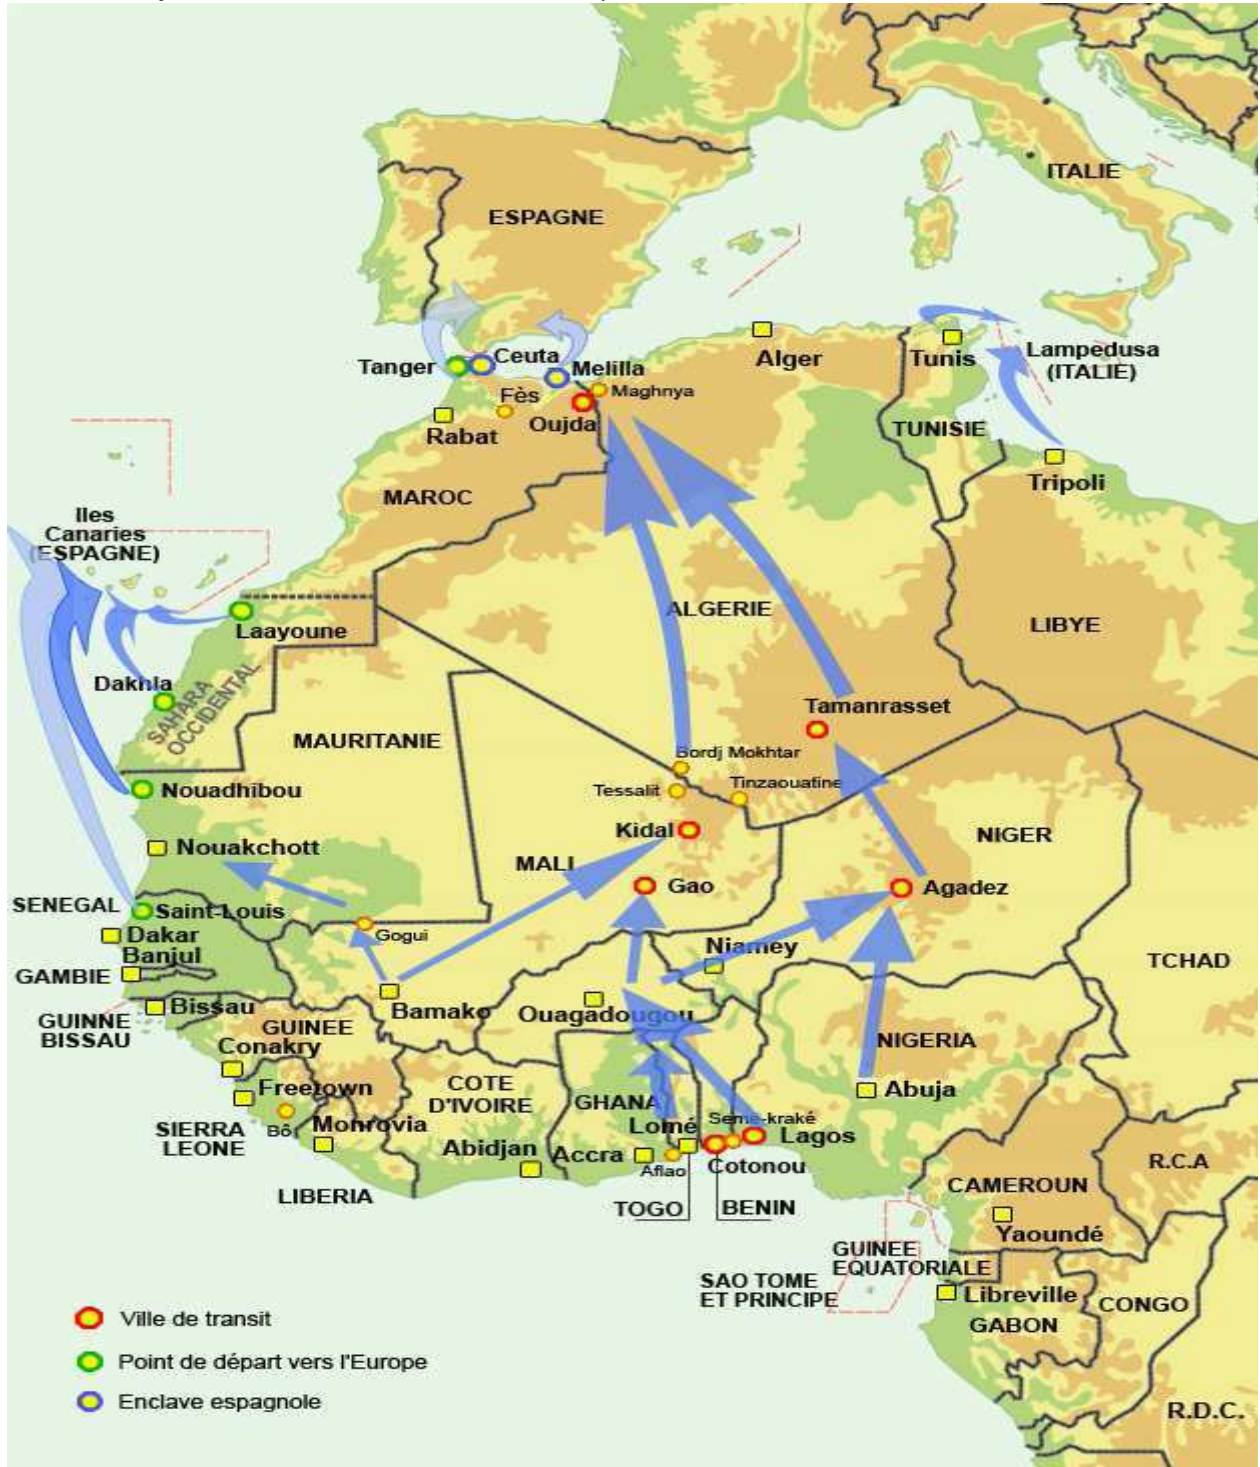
ITALIE
ESPAGNE
Tanger
Ceuta
Melilla
Alger
Tunis
Lampedusa (ITALIE)
Fès
Maghnya
Rabat
Oujda
TUNISIE
Tripoli
MAROC
Iles Canaries (ESPAGNE)
ALGERIE
LIBYE
Laayoune
Dakhla
SAHARA OCCIDENTAL
MAURITANIE
Tamanrasset
Bordj Mokhtar
Tessalit
Tinzaouatine
Nouadhibou
NIGER
Kidal
Nouakchott
MALI
Gao
Agadez
SENEGAL
Saint-Louis
Gogui
Dakar
Banjul
Niamey
TCHAD
GAMBIE
Bamako
Bissau
Ouagadougou
GUINNE BISSAU
GUINEE
Conakry
NIGERIA
Freetown
COTE D'IVOIRE
GHANA
Abuja
Seme-kraké
SIERRA LEONE
Bô
Mohrovia
Lomé
Lagos
Abidjan
Accra
Aflao
Cotonou
R.C.A
LIBERIA
CAMEROUN
TOGO
BENIN
Yaoundé
GUINEE EQUATORIALE
SAO TOME ET PRINCIPE
Libreville
CONGO
GABON
Ville de transit
Point de départ vers l'Europe
Enclave espagnole
R.D.C.